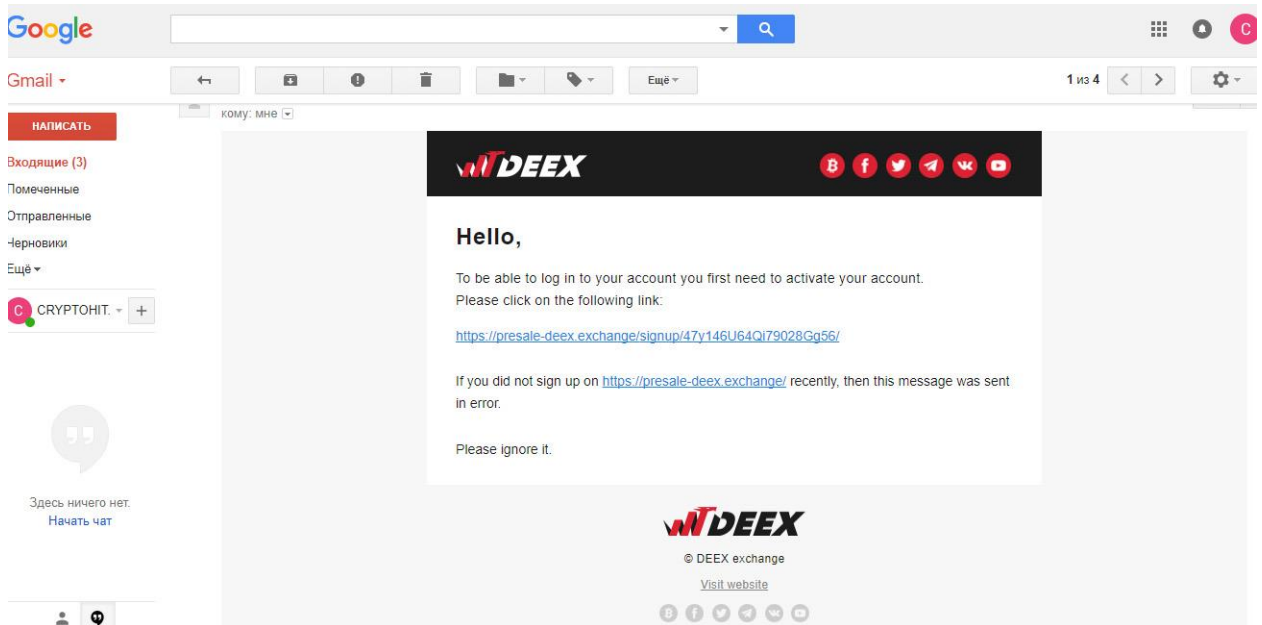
Google

Gmail

Ещё

1 из 4

НАПИСАТЬ

Входящие (3)
Помеченные
Отправленные
Черновики
Ещё

CRYPTOHIT.

Здесь ничего нет.
Начать чат

кому: мне

DEEX

Hello,

To be able to log in to your account you first need to activate your account.
Please click on the following link:

https://presale-deex.exchange/signup/47y146U64Qi79028Gg56/

If you did not sign up on https://presale-deex.exchange/ recently, then this message was sent in error.

Please ignore it.

DEEX

© DEEX exchange

Visit website